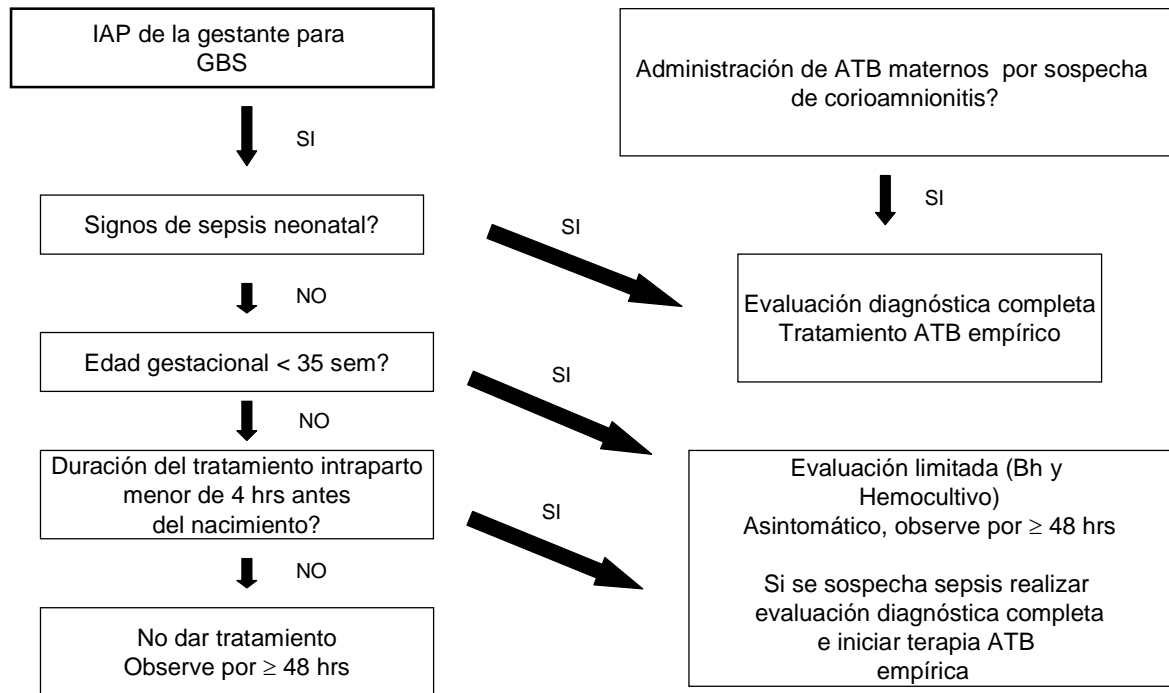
IAP de la gestante para GBS

SI

Administración de ATB maternos por sospecha de corioamnionitis?

SI

Signos de sepsis neonatal?

SI

Evaluación diagnóstica completa
Tratamiento ATB empírico

NO

Edad gestacional < 35 sem?

SI

NO

Duración del tratamiento intraparto menor de 4 hrs antes del nacimiento?

SI

Evaluación limitada (Bh y Hemocultivo)
Asintomático, observe por $\geq$ 48 hrs

Si se sospecha sepsis realizar evaluación diagnóstica completa e iniciar terapia ATB empírica

NO

No dar tratamiento
Observe por $\geq$ 48 hrs